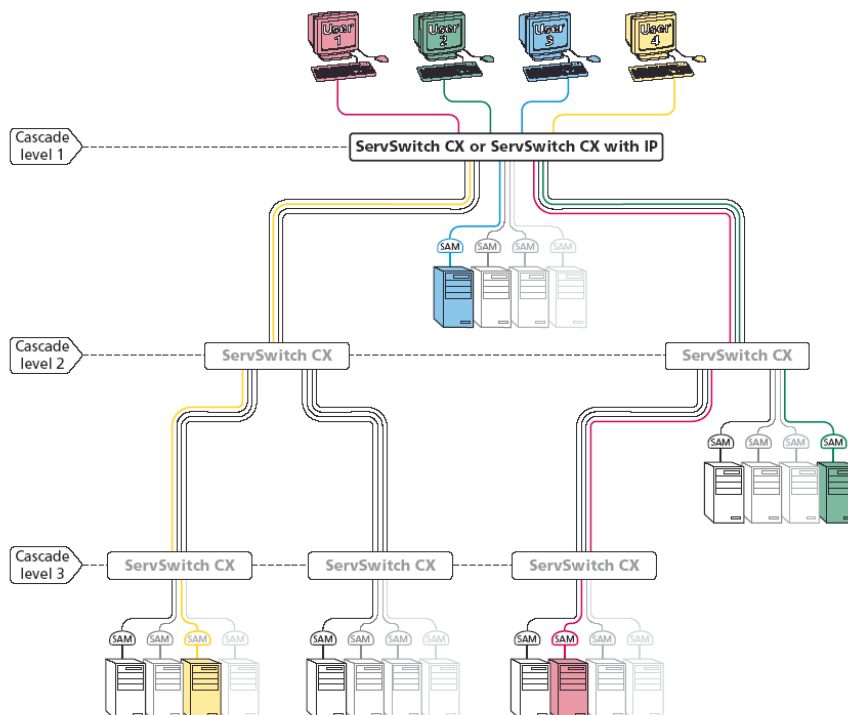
User 1
User 2
User 3
User 4

Cascade level 1
ServSwitch CX or ServSwitch CX with IP

SAM SAM SAM SAM

Cascade level 2
ServSwitch CX
ServSwitch CX

SAM SAM SAM SAM

Cascade level 3
ServSwitch CX
ServSwitch CX
ServSwitch CX

SAM SAM SAM SAM
SAM SAM SAM SAM
SAM SAM SAM SAM